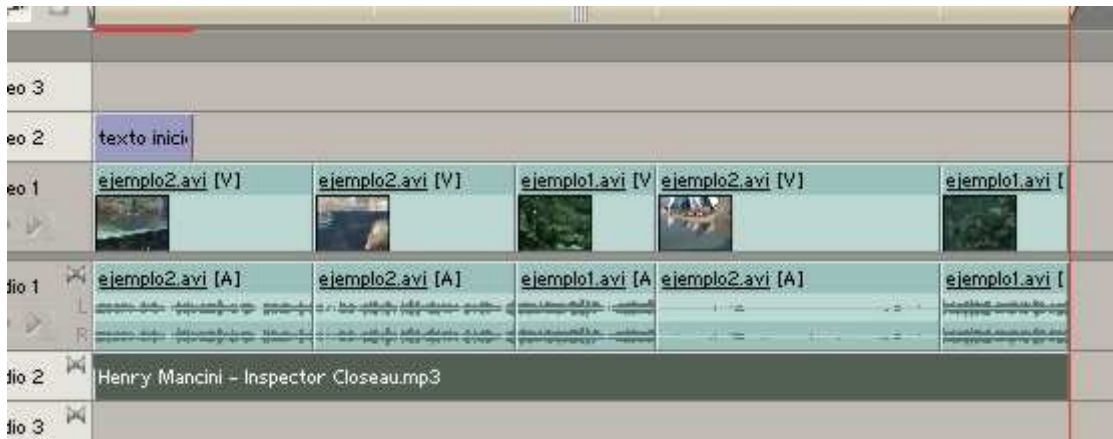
eo 3
eo 2
texto inici
eo 1
ejemplo2.avi [V]
ejemplo2.avi [V]
ejemplo1.avi [V
ejemplo2.avi [V]
ejemplo1.avi [
dio 1
ejemplo2.avi [A]
ejemplo2.avi [A]
ejemplo1.avi [A
ejemplo2.avi [A]
ejemplo1.avi [
L
R
dio 2
Henry Mancini - Inspector Closeau.mp3
dio 3